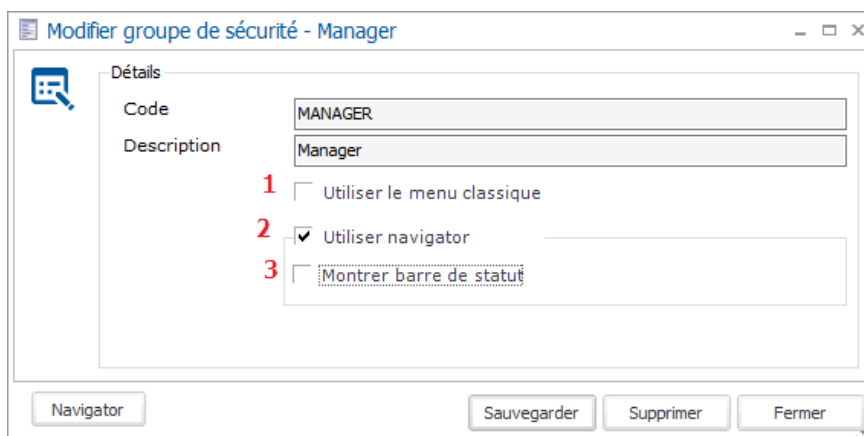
Modifier groupe de sécurité - Manager

Détails

Code MANAGER

Description Manager

1 Utiliser le menu classique

2 Utiliser navigator

3 Montrer barre de statut

Navigator

Sauvegarder Supprimer Fermer